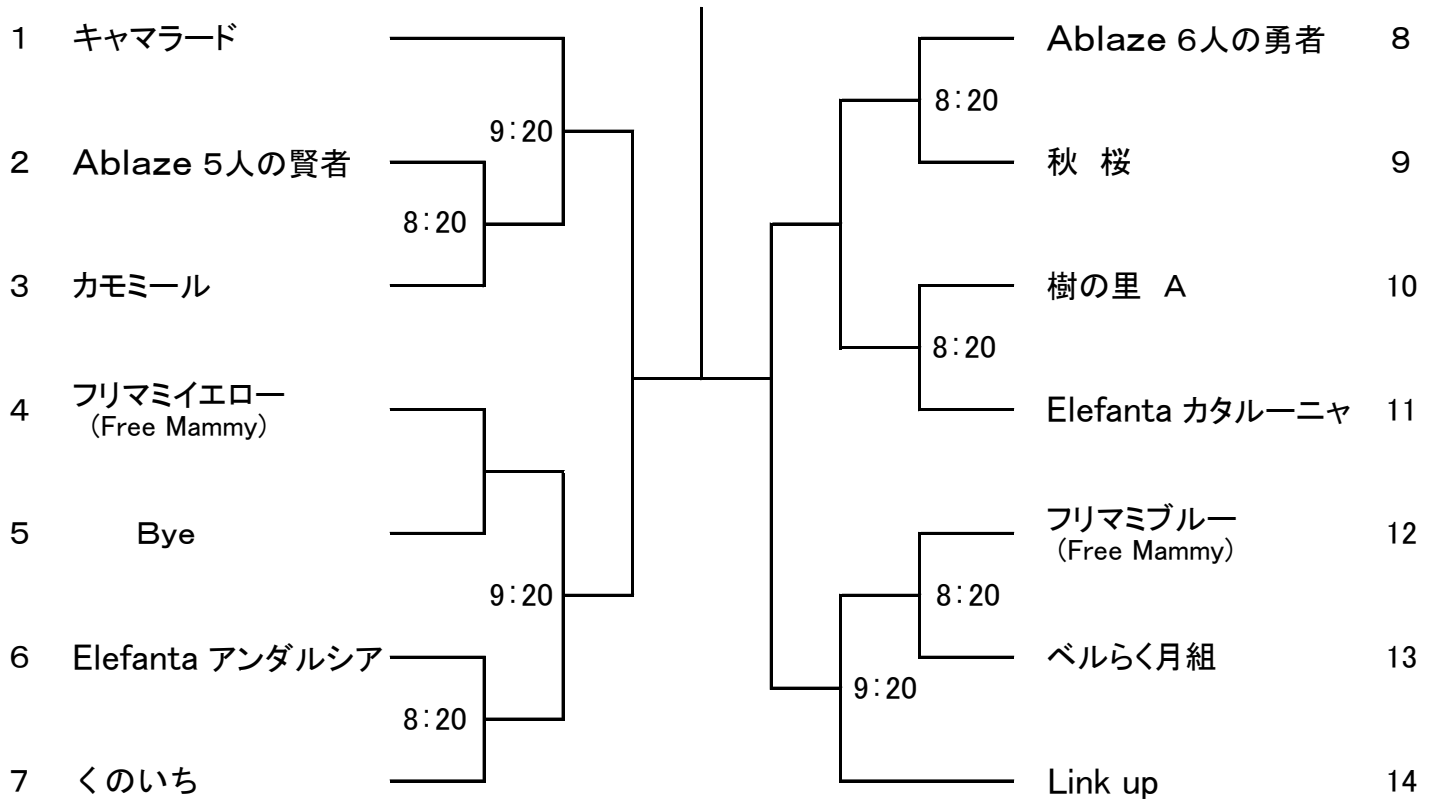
1 キャマラード

2 Ablaze 5人の賢者

3 カモミール

4 フリマミイエロー (Free Mammy)

5 Bye

6 Elefanta アンダルシア

7 くのいち

9:20

8:20

9:20

8:20

Ablaze 6人の勇者 8

8:20

秋 桜 9

樹の里 A 10

8:20

Elefanta カタルーニャ 11

フリマミブルー (Free Mammy) 12

8:20

ベルらく月組 13

9:20

Link up 14